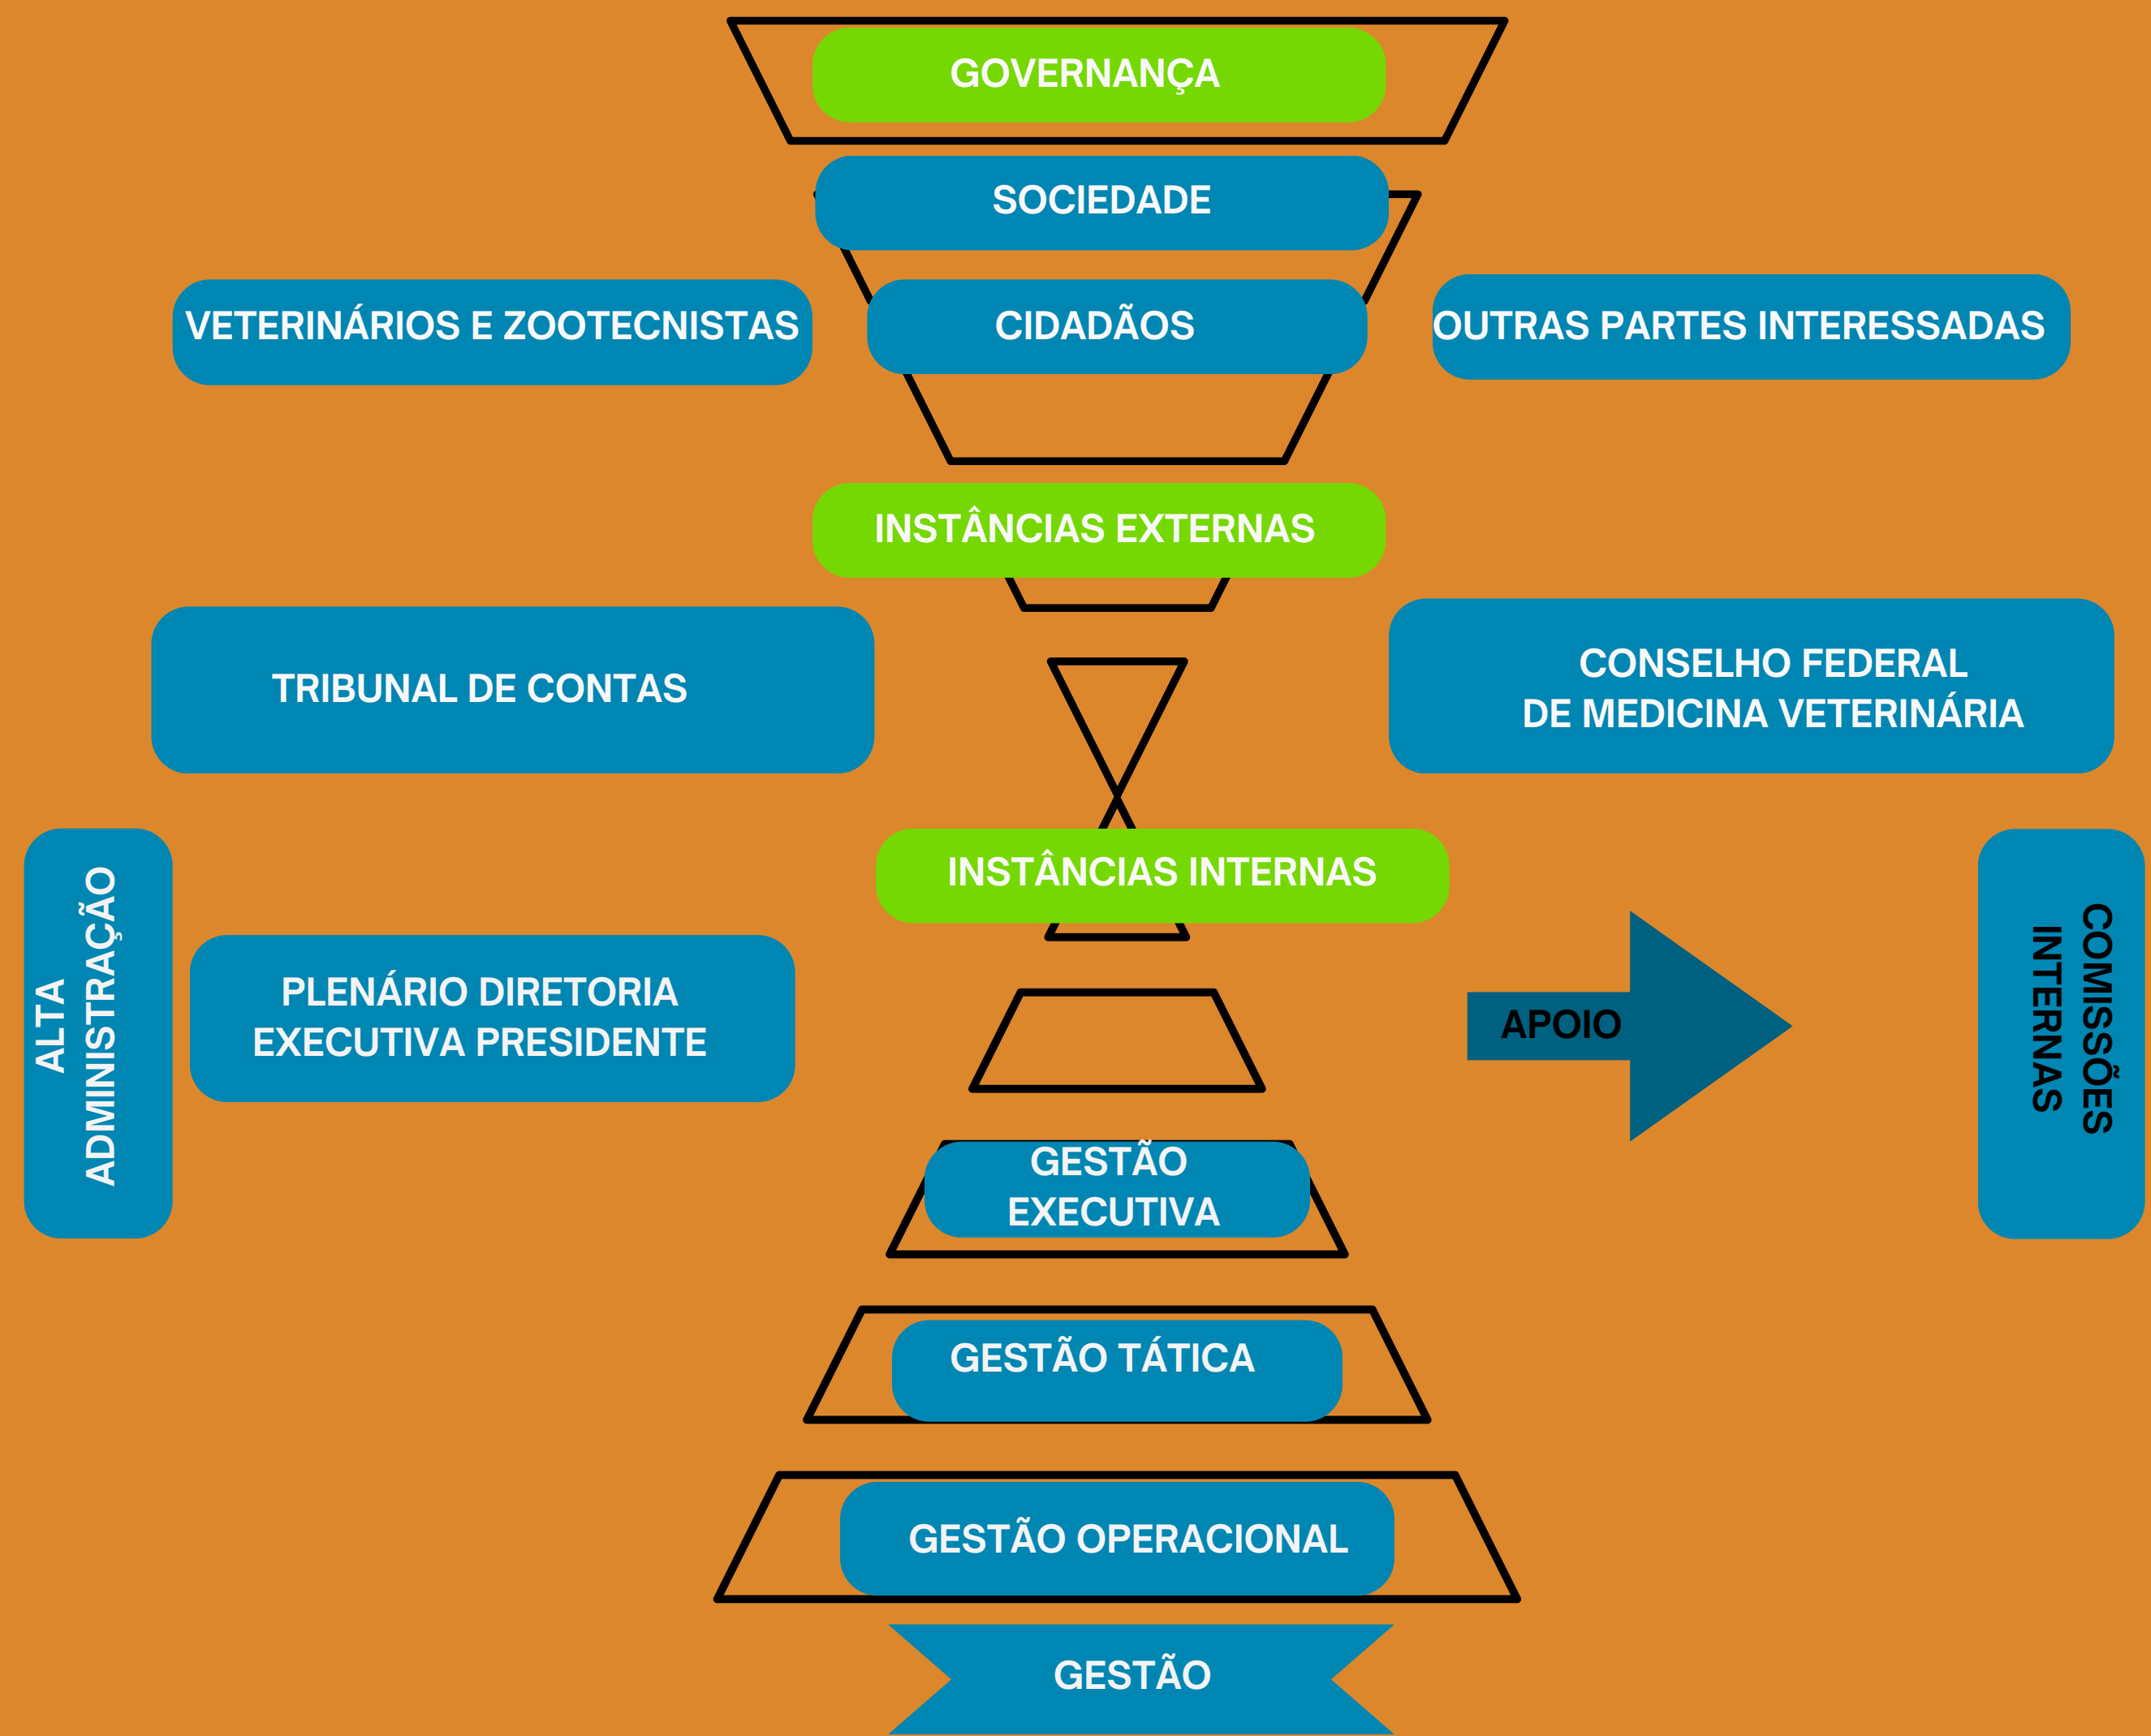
GOVERNANÇA

SOCIEDADE

VETERINÁRIOS E ZOOTECNISTAS

CIDADÃOS

OUTRAS PARTES INTERESSADAS

INSTÂNCIAS EXTERNAS

TRIBUNAL DE CONTAS

CONSELHO FEDERAL DE MEDICINA VETERINÁRIA

ALTA ADMINISTRAÇÃO

INSTÂNCIAS INTERNAS

PLENÁRIO DIRETORIA EXECUTIVA PRESIDENTE

APOIO

COMISSÕES INTERNAS

GESTÃO EXECUTIVA

GESTÃO TÁTICA

GESTÃO OPERACIONAL

GESTÃO